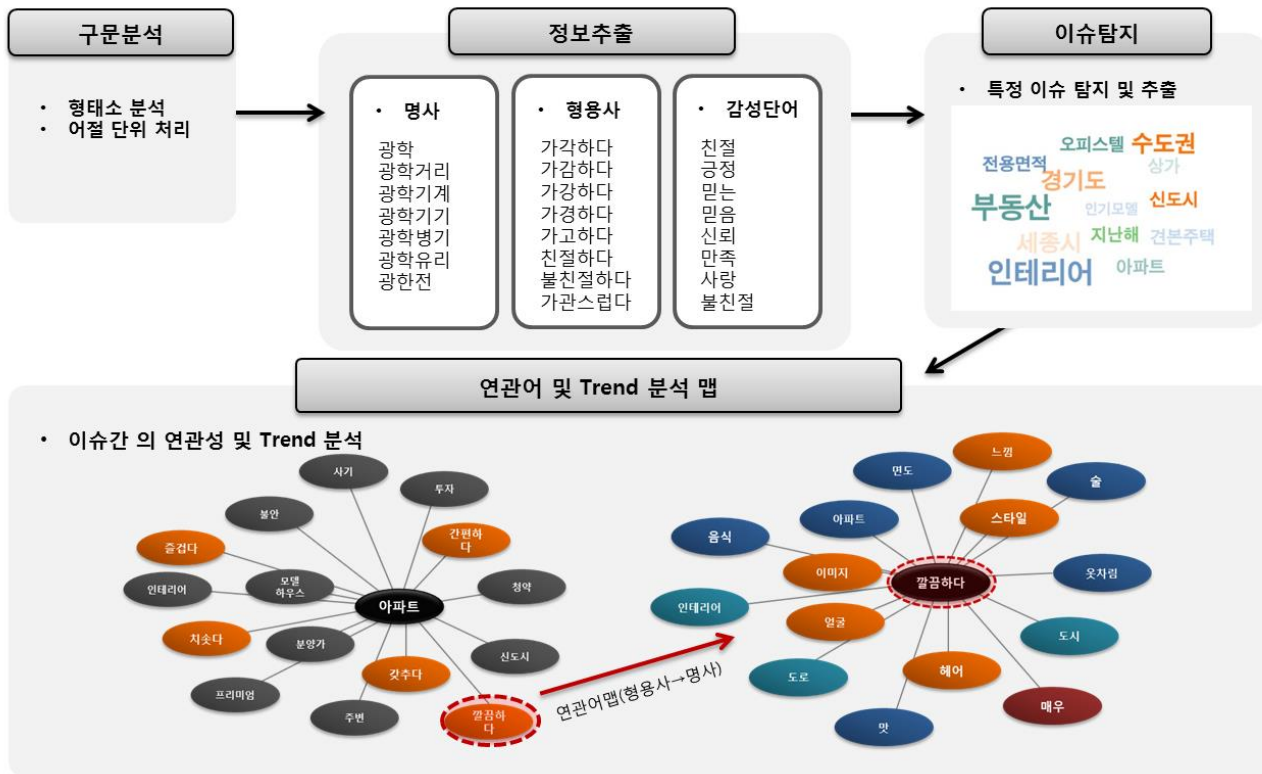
구문분석

• 형태소 분석
• 어절 단위 처리

정보추출

• 명사

광학
광학거리
광학기계
광학기기
광학병기
광학유리
광한전

• 형용사

가각하다
가감하다
가강하다
가경하다
가고하다
친절하다
불친절하다
가관스럽다

• 감성단어

친절
긍정
믿는
믿음
신뢰
만족
사랑
불친절

이슈탐지

• 특정 이슈 탐지 및 추출

오피스텔 수도권 전용면적 상가 경기도 부동산 인기모델 신도시 세종시 지난해 견본주택 인테리어 아파트

연관어 및 Trend 분석 맵

• 이슈간 의 연관성 및 Trend 분석

사기
투자
불안
간편하다
즐겁다
모델하우스
청약
인테리어
아파트
치솟다
분양가
신도시
갖추다
프리미엄
주변
깔끔하다

연관어맵(형용사→명사)

느낌
면도
술
아파트
스타일
음식
이미지
깔끔하다
옷차림
인테리어
얼굴
도시
헤어
도로
매우
맛